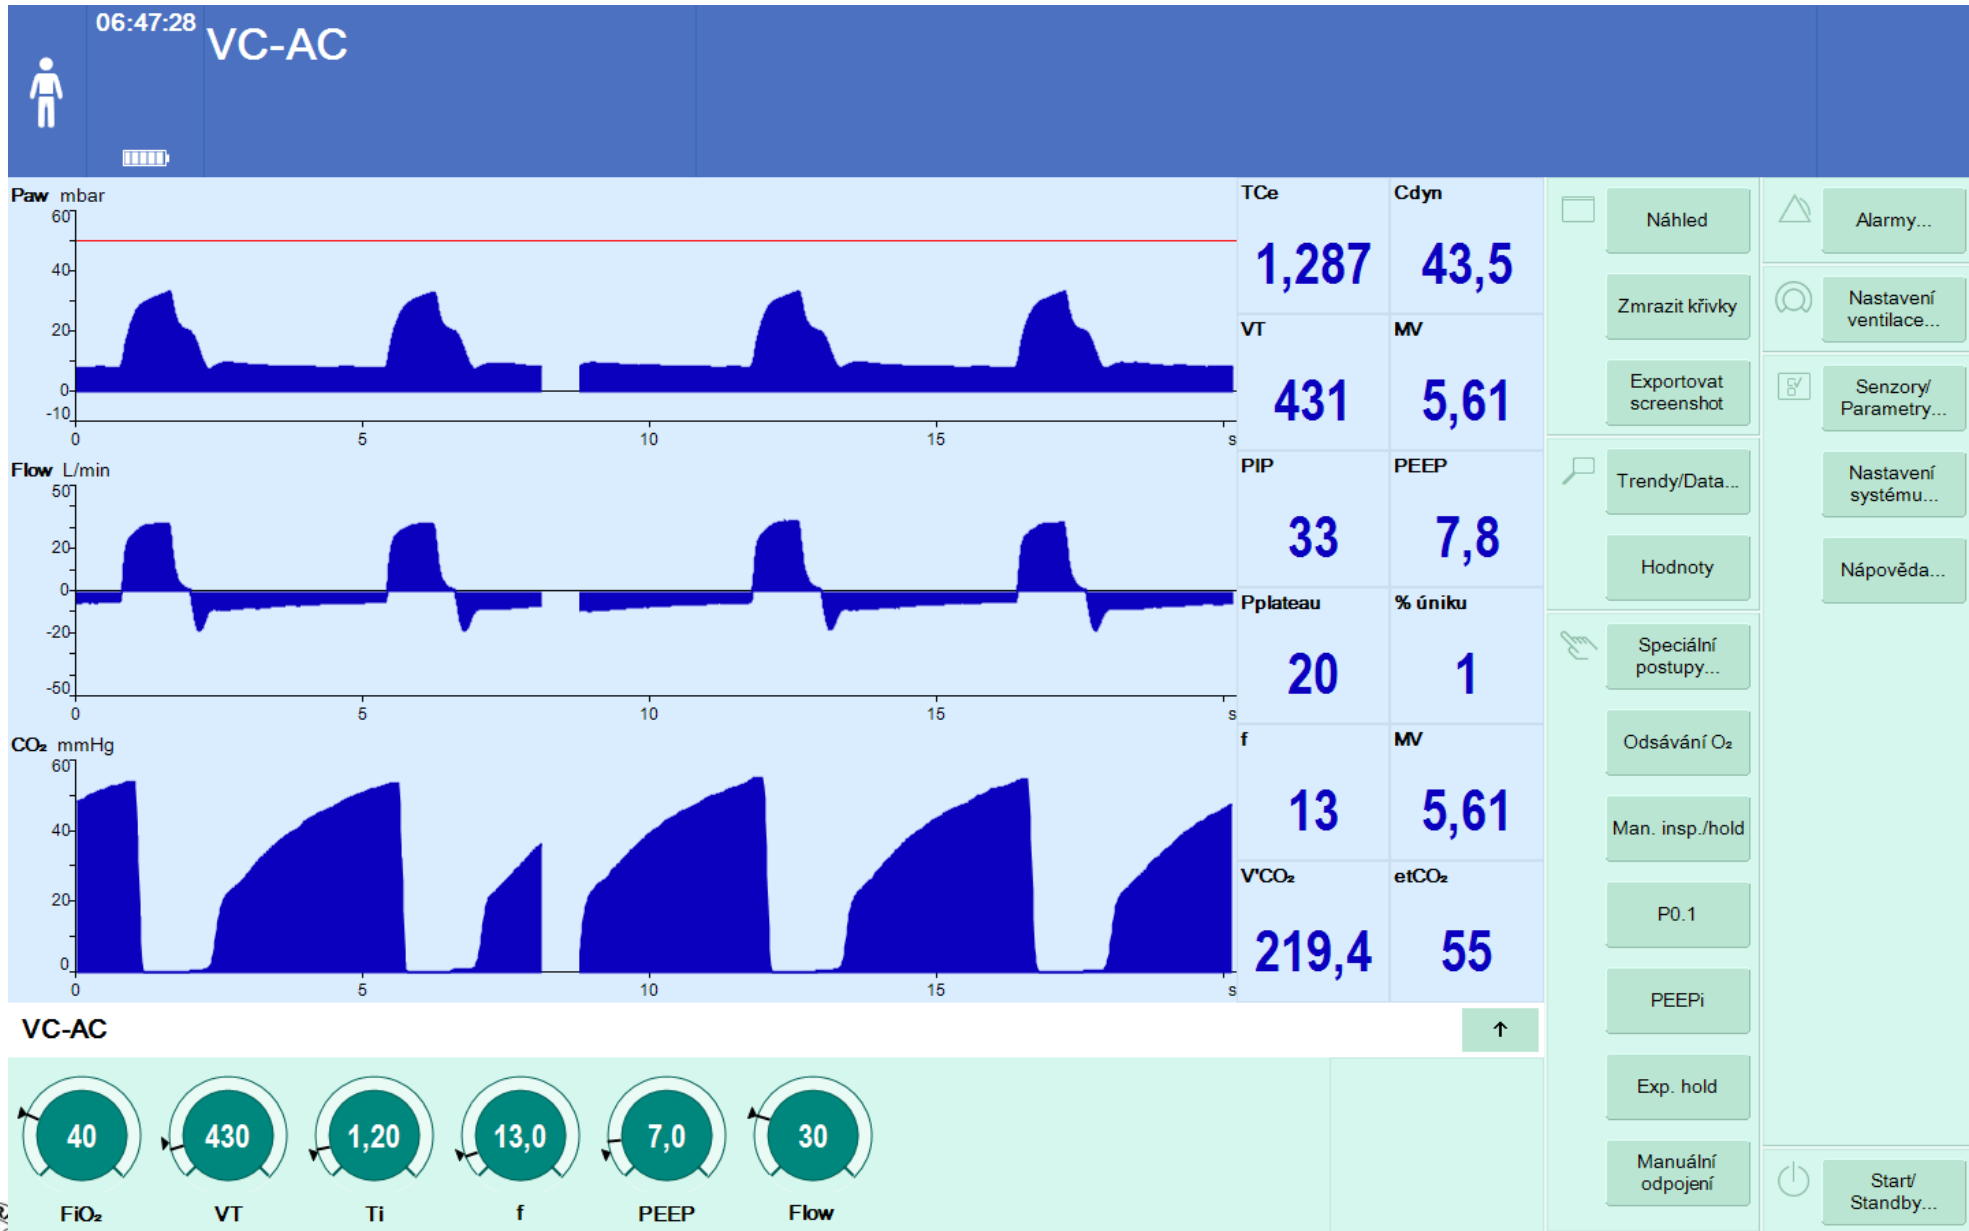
06:47:28 VC-AC

Paw mbar
60
40
20
0
-10
0 5 10 15 s

Flow L/min
50
20
0
-20
-50
0 5 10 15 s

$CO_2$ mmHg
60
40
20
0
0 5 10 15 s

| TCe | Cdyn |
|---|---|
| 1,287 | 43,5 |
| VT | MV |
| 431 | 5,61 |
| PIP | PEEP |
| 33 | 7,8 |
| Pplateau | % úniku |
| 20 | 1 |
| f | MV |
| 13 | 5,61 |
| $V'CO_2$ | $etCO_2$ |
| 219,4 | 55 |

Náhled
Zmrazit křivky
Exportovat screenshot
Trendy/Data...
Hodnoty
Speciální postupy...
Odsávání $O_2$
Man. insp./hold
P0.1
PEEPi
Exp. hold
Manuální odpojení

Alarmy...
Nastavení ventilace...
Senzory/ Parametry...
Nastavení systému...
Nápověda...
Start/ Standby...

VC-AC

40 $FiO_2$
430 VT
1,20 Ti
13,0 f
7,0 PEEP
30 Flow